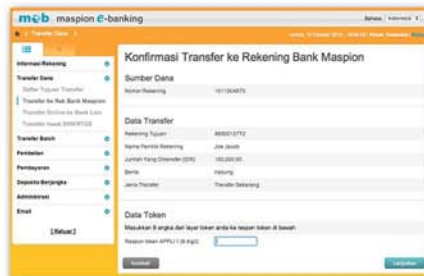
mob maspion e-banking

Bahasa Indonesia

Transfer Dana

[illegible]

Informasi Rekening

Transfer Dana

Daftar Tujuan Transfer

Transfer Ke Rek Bank Maspion

Transfer Online ke Bank Lain

Transfer Kliring SKN/RTGS

Transfer Batch

Pembelian

Pembayaran

Deposito Berjangka

Administrasi

Email

[Keluar]

Konfirmasi Transfer ke Rekening Bank Maspion

Sumber Dana

Nomor Rekening 1011004870

Data Transfer

Rekening Tujuan 8800012772

Nama Pemilik Rekening Joe Jacob

Jumlah Yang Ditransfer (IDR) 150,000.00

Berita Hadiung

Jenis Transfer Transfer Sekarang

Data Token

Masukkan 8 angka dari layar token anda ke respon token di bawah

Respon token APPLI 1 (8 digit):

Kembali

Lanjutkan